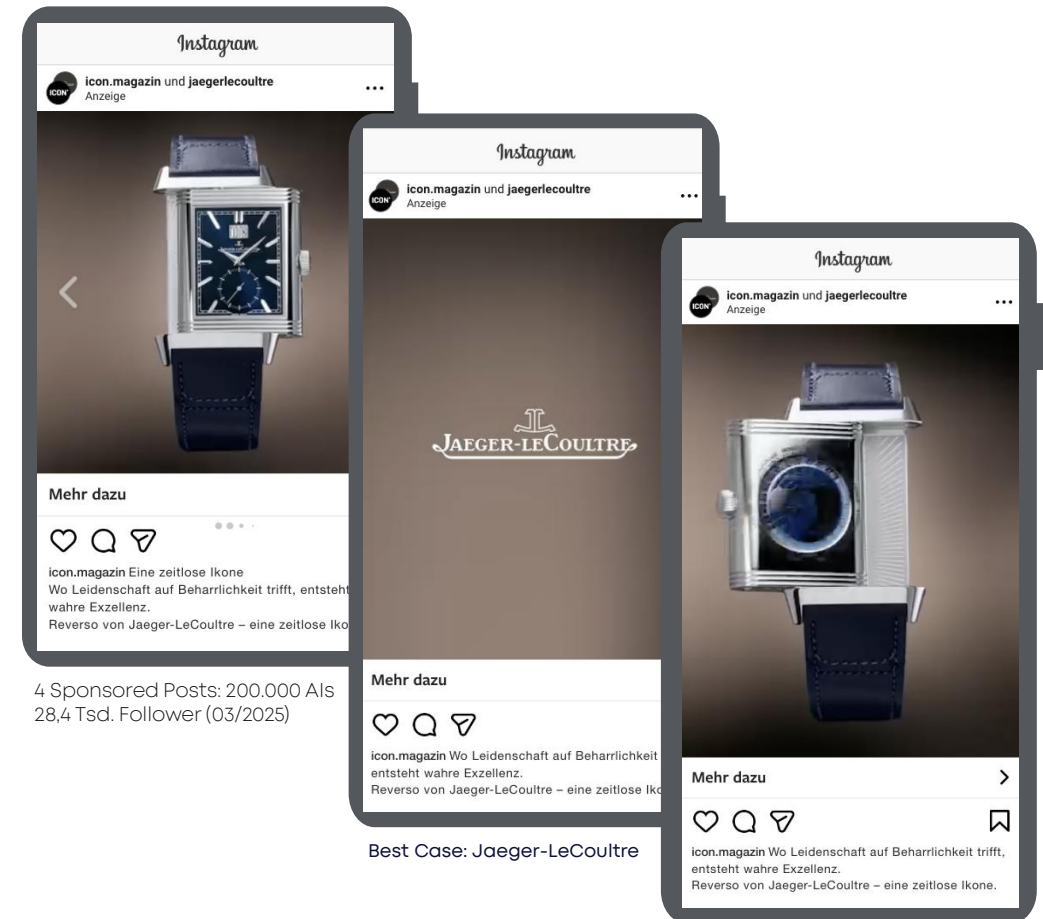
Instagram

icon.magazin und jaegerlecoultre
Anzeige

Mehr dazu

icon.magazin Eine zeitlose Ikone
Wo Leidenschaft auf Beharrlichkeit trifft, entsteht wahre Exzellenz.
Reverso von Jaeger-LeCoultre – eine zeitlose Iko

4 Sponsored Posts: 200.000 AIs
28,4 Tsd. Follower (03/2025)

Instagram

icon.magazin und jaegerlecoultre
Anzeige

JAEGER-LECOULTRE

Mehr dazu

icon.magazin Wo Leidenschaft auf Beharrlichkeit entsteht wahre Exzellenz.
Reverso von Jaeger-LeCoultre – eine zeitlose Ik

Best Case: Jaeger-LeCoultre

Instagram

icon.magazin und jaegerlecoultre
Anzeige

Mehr dazu

icon.magazin Wo Leidenschaft auf Beharrlichkeit trifft, entsteht wahre Exzellenz.
Reverso von Jaeger-LeCoultre – eine zeitlose Ikone.